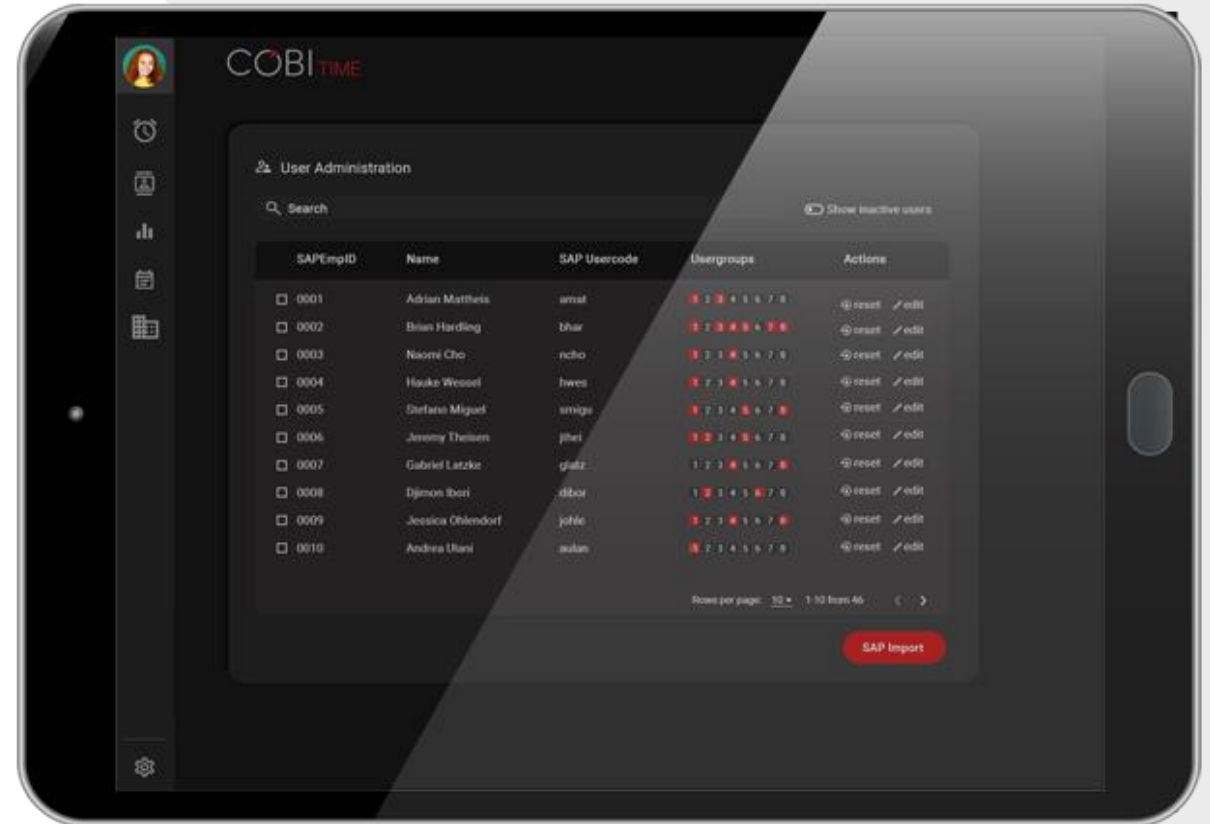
COBI TIME

User Administration

Search

Show inactive users

| SAPEmpID | Name | SAP Usercode | Usergroups | Actions |
|---|---|---|---|---|
| 0001 | Adrian Mattheis | amat | 1 2 3 4 5 6 7 8 | reset edit |
| 0002 | Brian Harding | bhar | 1 2 3 4 5 6 7 8 | reset edit |
| 0003 | Naomi Cho | ncho | 1 2 3 4 5 6 7 8 | reset edit |
| 0004 | Hauke Wessel | hwes | 1 2 3 4 5 6 7 8 | reset edit |
| 0005 | Stefano Miguel | smigu | 1 2 3 4 5 6 7 8 | reset edit |
| 0006 | Jeremy Theisen | jthei | 1 2 3 4 5 6 7 8 | reset edit |
| 0007 | Gabriel Latzke | glatz | 1 2 3 4 5 6 7 8 | reset edit |
| 0008 | Djimon Ibori | dibor | 1 2 3 4 5 6 7 8 | reset edit |
| 0009 | Jessica Ohlendorf | johle | 1 2 3 4 5 6 7 8 | reset edit |
| 0010 | Andrea Ulani | aulan | 1 2 3 4 5 6 7 8 | reset edit |

Rows per page: 10 1-10 from 46

SAP Import